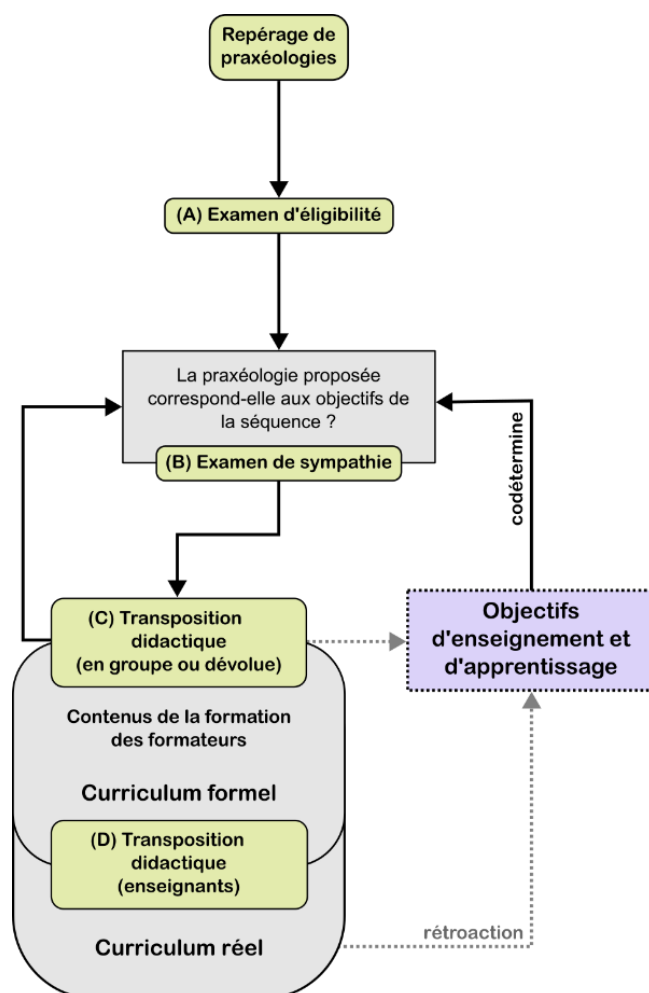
Repérage de praxéologies

(A) Examen d'éligibilité

La praxéologie proposée correspond-elle aux objectifs de la séquence ?

(B) Examen de sympathie

codétermine

(C) Transposition didactique (en groupe ou dévolue)

Objectifs d'enseignement et d'apprentissage

Contenus de la formation des formateurs

Curriculum formel

(D) Transposition didactique (enseignants)

rétroaction

Curriculum réel